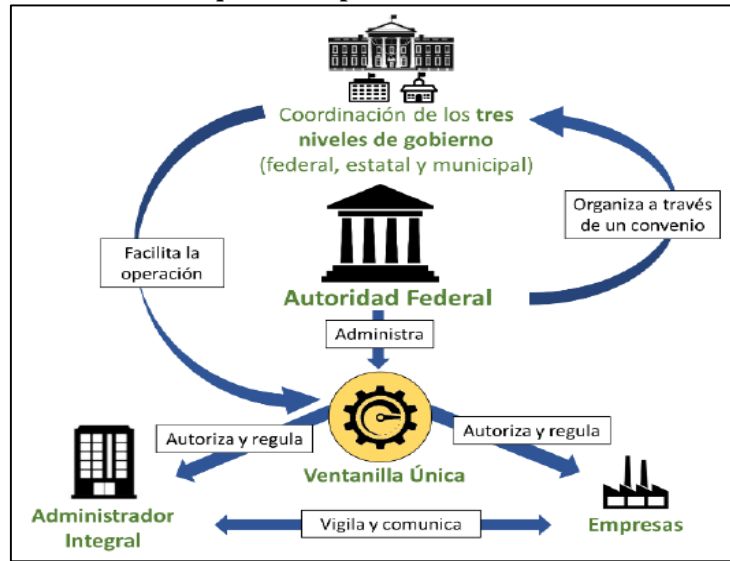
Coordinación de los tres niveles de gobierno (federal, estatal y municipal)

Facilita la operación

Organiza a través de un convenio

Autoridad Federal

Administra

Autoriza y regula

Autoriza y regula

Ventanilla Única

Administrador Integral

Vigila y comunica

Empresas